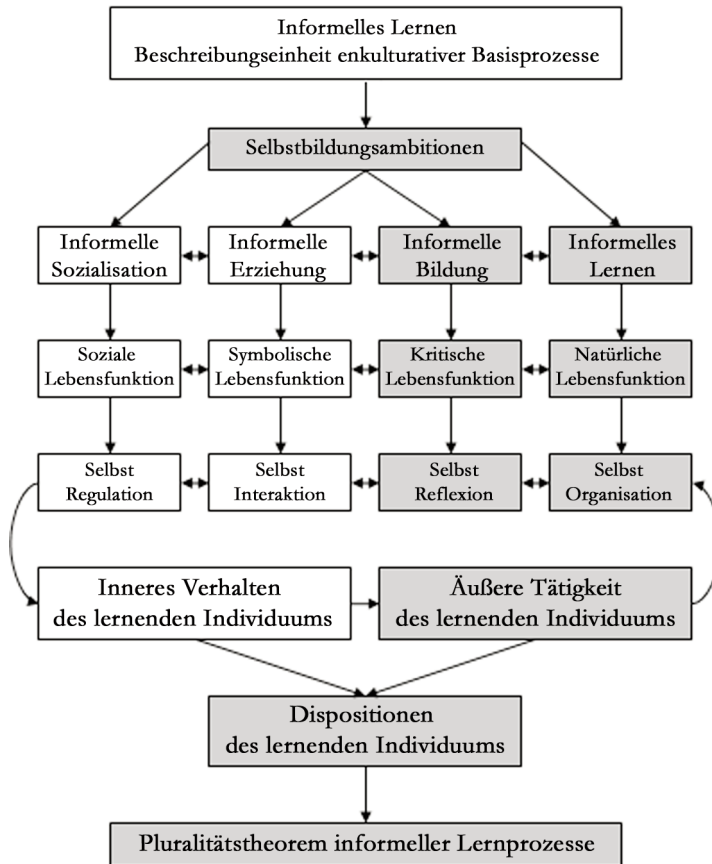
Informelles Lernen
Beschreibungseinheit enkulturativer Basisprozesse

Selbstbildungsambitionen

Informelle Sozialisation

Informelle Erziehung

Informelle Bildung

Informelles Lernen

Soziale Lebensfunktion

Symbolische Lebensfunktion

Kritische Lebensfunktion

Natürliche Lebensfunktion

Selbst Regulation

Selbst Interaktion

Selbst Reflexion

Selbst Organisation

Inneres Verhalten des lernenden Individuums

Äußere Tätigkeit des lernenden Individuums

Dispositionen des lernenden Individuums

Pluralitätstheorem informeller Lernprozesse